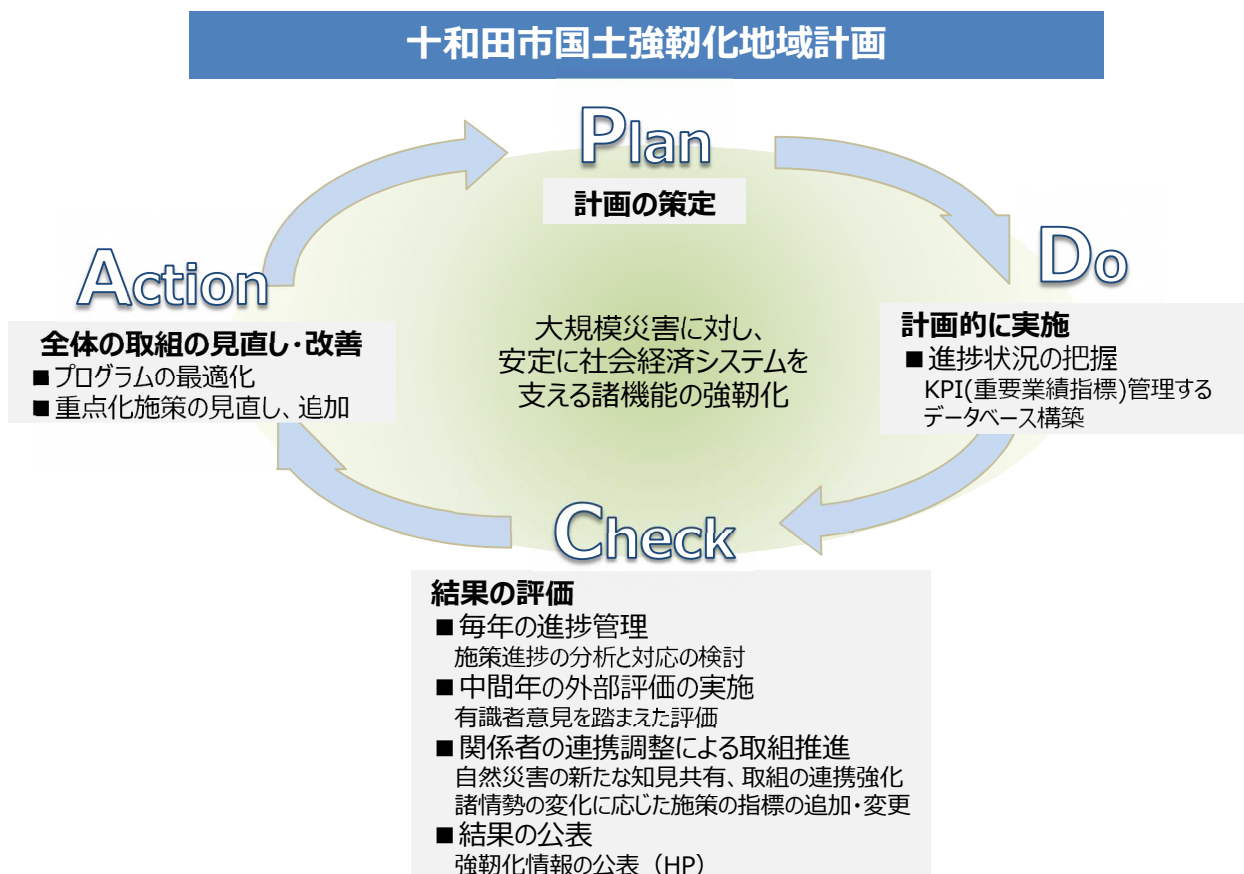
十和田市国土強靭化地域計画

Plan
計画の策定

Do
計画的に実施
■進捗状況の把握
KPI(重要業績指標)管理するデータベース構築

大規模災害に対し、安定に社会経済システムを支える諸機能の強靭化

Check
結果の評価
■毎年の進捗管理
施策進捗の分析と対応の検討
■中間年の外部評価の実施
有識者意見を踏まえた評価
■関係者の連携調整による取組推進
自然災害の新たな知見共有、取組の連携強化
諸情勢の変化に応じた施策の指標の追加・変更
■結果の公表
強靭化情報の公表（HP）

Action
全体の取組の見直し・改善
■プログラムの最適化
■重点化施策の見直し、追加